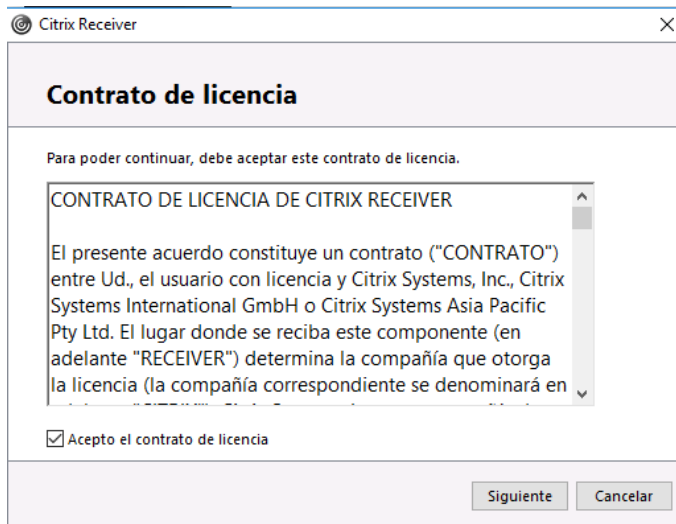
Citrix Receiver

Contrato de licencia

Para poder continuar, debe aceptar este contrato de licencia.

CONTRATO DE LICENCIA DE CITRIX RECEIVER

El presente acuerdo constituye un contrato ("CONTRATO") entre Ud., el usuario con licencia y Citrix Systems, Inc., Citrix Systems International GmbH o Citrix Systems Asia Pacific Pty Ltd. El lugar donde se reciba este componente (en adelante "RECEIVER") determina la compañía que otorga la licencia (la compañía correspondiente se denominará en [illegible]

Acepto el contrato de licencia

Siguiente Cancelar